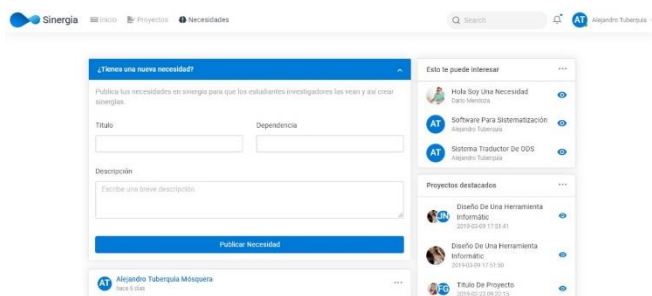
Sinergia Inicio Proyectos Necesidades

Search

AT Alejandro Tuberquia

¿Tienes una nueva necesidad?

Publica tus necesidades en sinergia para que los estudiantes investigadores las vean y así crear sinergias.

Título

Dependencia

Descripción

Escribe una breve descripción

Publicar Necesidad

AT Alejandro Tuberquia Mósquera
hace 6 días

Esto te puede interesar

Hola Soy Una Necesidad
Dario Mendoza

AT Software Para Sistematización
Alejandro Tuberquia

AT Sistema Traductor De ODS
Alejandro Tuberquia

Proyectos destacados

Diseño De Una Herramienta Informátic
2019-03-09 17:51:41

Diseño De Una Herramienta Informátic
2019-03-09 17:51:50

Titulo De Proyecto
2019-02-23 09:22:16